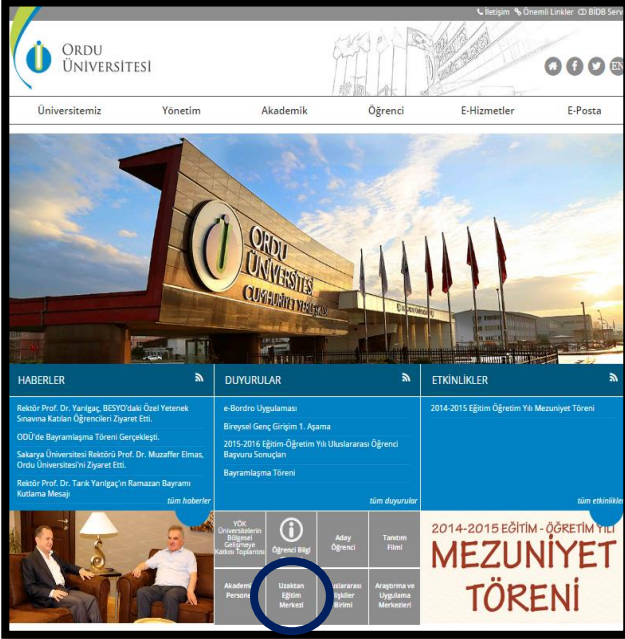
İletişim Önemli Linkler BİDB Serv

ORDU ÜNİVERSİTESİ

EN

Üniversitemiz | Yönetim | Akademik | Öğrenci | E-Hizmetler | E-Posta

ORDU ÜNİVERSİTESİ CUMHURİYET YERLEŞKESİ

HABERLER

Rektör Prof. Dr. Yarılgaç, BESYO'daki Özel Yetenek Sınavına Katılan Öğrencileri Ziyaret Etti.

ODÜ'de Bayramlaşma Töreni Gerçekleşti.

Sakarya Üniversitesi Rektörü Prof. Dr. Muzaffer Elmas, Ordu Üniversitesi'ni Ziyaret Etti.

Rektör Prof. Dr. Tarık Yarılgaç'ın Ramazan Bayramı Kutlama Mesajı

tüm haberler

DUYURULAR

e-Bordro Uygulaması

Bireysel Genç Girişim 1. Aşama

2015-2016 Eğitim-Öğretim Yılı Uluslararası Öğrenci Başvuru Sonuçları

Bayramlaşma Töreni

tüm duyurular

ETKİNLİKLER

2014-2015 Eğitim Öğretim Yılı Mezuniyet Töreni

tüm etkinlikler

YÖK Üniversitelerin Bilgisel Gelişmeye Katkısı Toplantısı

Öğrenci Bilgi

Aday Öğrenci

Tanıtım Filmi

Akademik Personel

Uzaktan Eğitim Merkezi

Uluslararası İlişkiler Birimi

Araştırma ve Uygulama Merkezleri

2014-2015 EĞİTİM - ÖĞRETİM YILI MEZUNİYET TÖRENİ